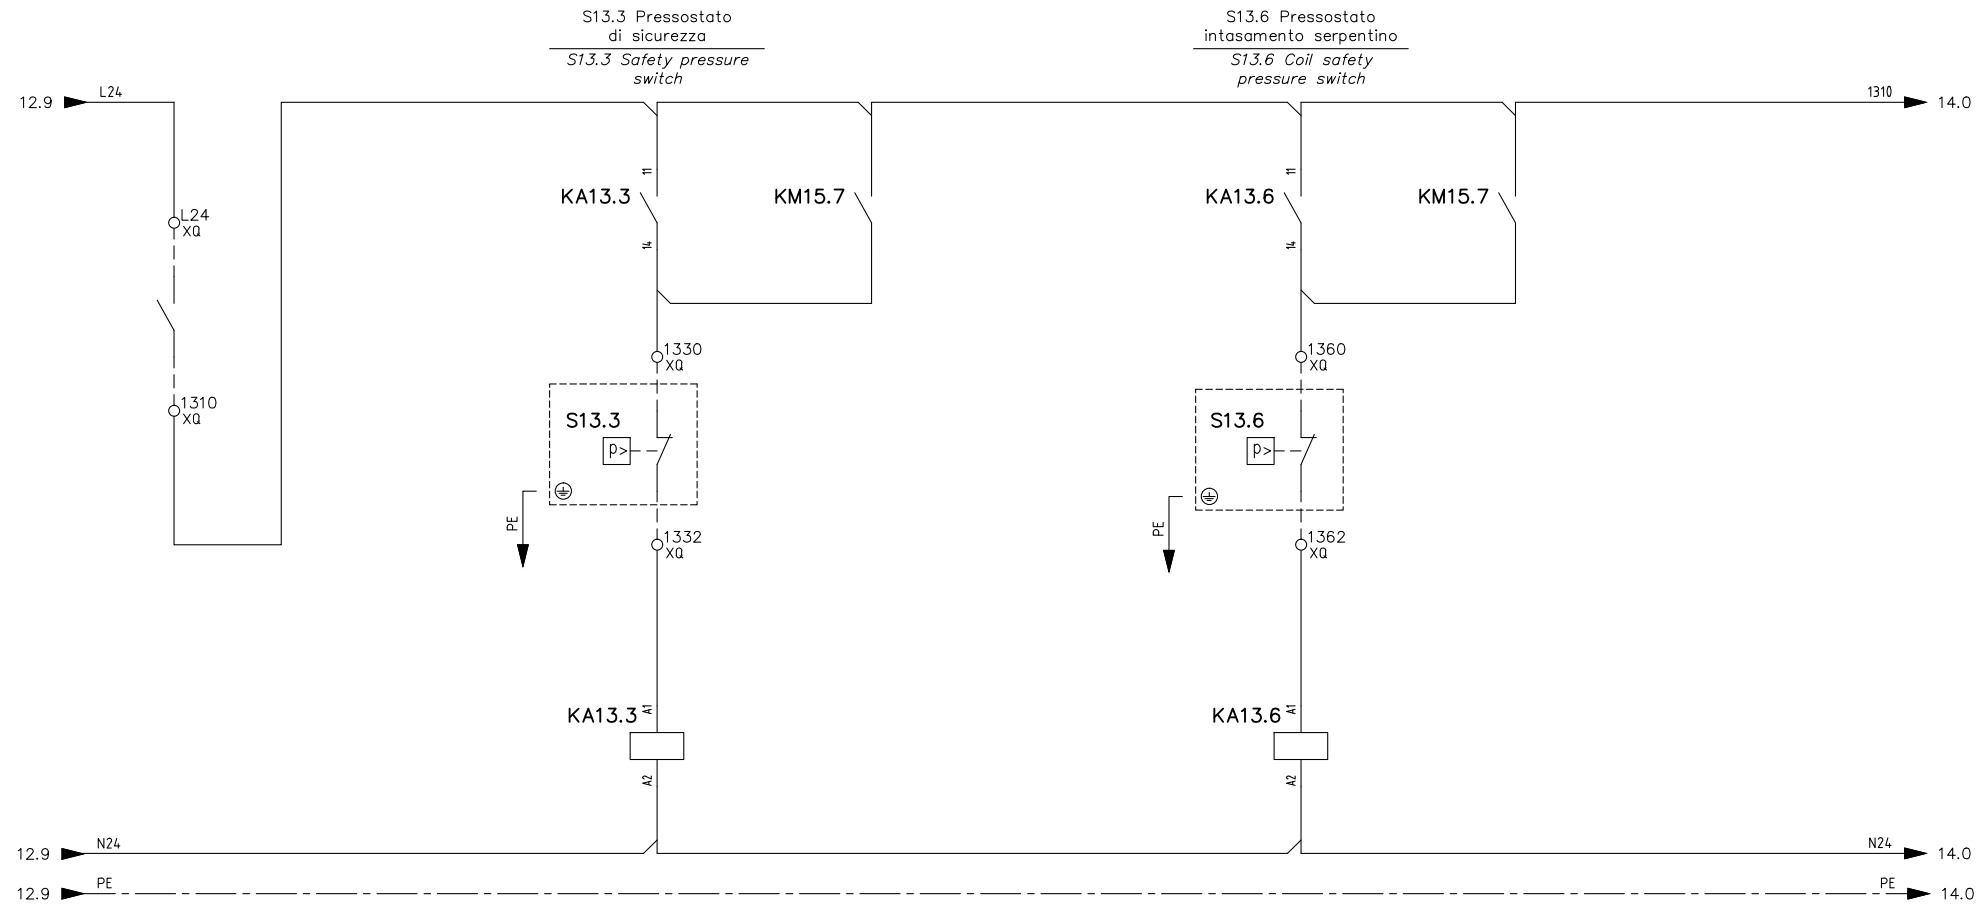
S13.3 Pressostato di sicurezza

S13.3 Safety pressure switch

S13.6 Pressostato intasamento serpentino

S13.6 Coil safety pressure switch

12.9
L24
1310
14.0

L24
XQ

1310
XQ

11
KA13.3
14
KM15.7

11
KA13.6
14
KM15.7

1330
XQ

S13.3
p>

PE

1332
XQ

1360
XQ

S13.6
p>

PE

1362
XQ

KA13.3
A1
A2

KA13.6
A1
A2

12.9
N24
N24
14.0

12.9
PE
PE
14.0